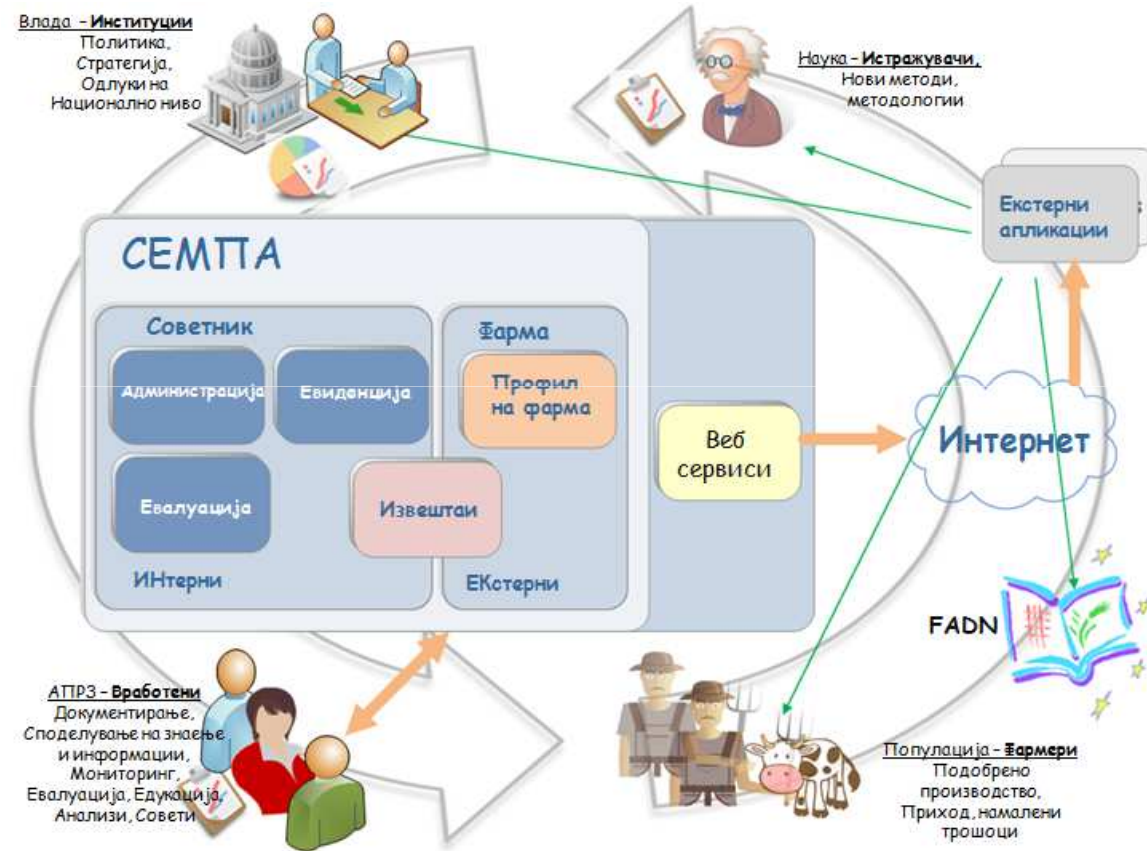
Влада – **Институции**
Политика,
Стратегија,
Одлуки на
Национално ниво

Наука – **Истражувачи,**
Нови методи,
методологии

Екстерни
апликации

СЕМПА

Советник

Администрација

Евиденција

Евалуација

ИНтерни

Фарма

Профил
на фарма

Извештаи

ЕКстерни

Веб
сервиси

Интернет

FADN

АПРЗ – **Вработени**
Документирање,
Споделување на знаење
и информации,
Мониторинг,
Евалуација, Едукација,
Анализи, Совети

Популација – **Фармери**
Подобрено
производство,
Приход, намалени
трошоци